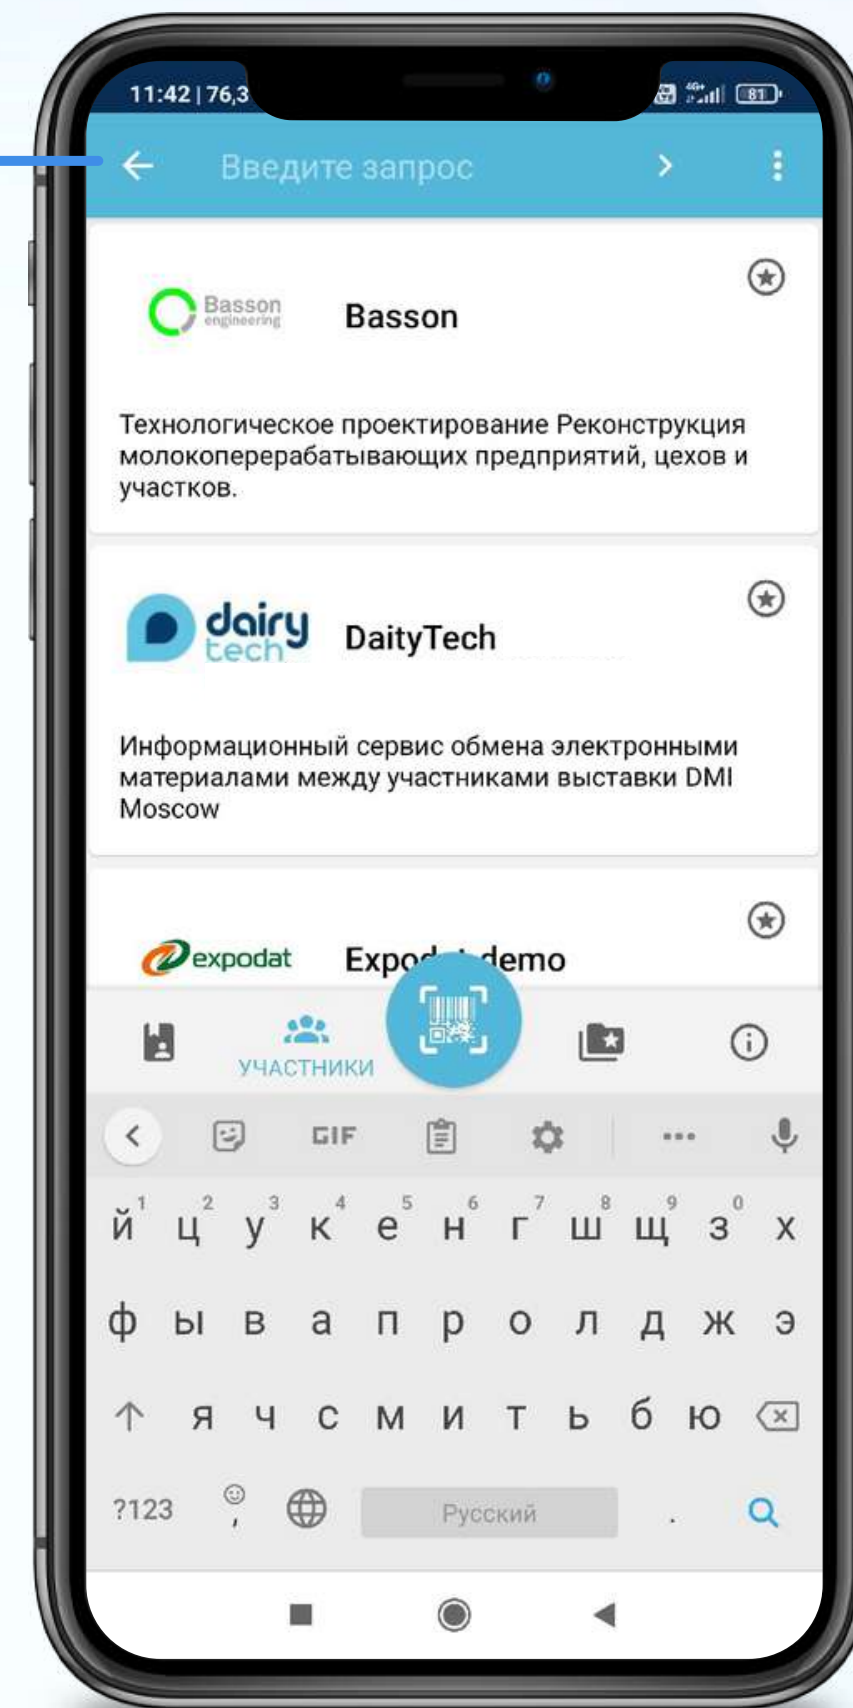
11:42 | 76,3

81

Введите запрос

Basson engineering

Basson

Технологическое проектирование Реконструкция молокоперерабатывающих предприятий, цехов и участков.

dairy tech

DaityTech

Информационный сервис обмена электронными материалами между участниками выставки DMI Moscow

expodat

Expo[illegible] demo

УЧАСТНИКИ

GIF

й 1 ц 2 у 3 к 4 е 5 н 6 г 7 ш 8 щ 9 з 0 х

ф ы в а п р о л д ж э

я ч с м и т ь б ю

?123 , Русский .